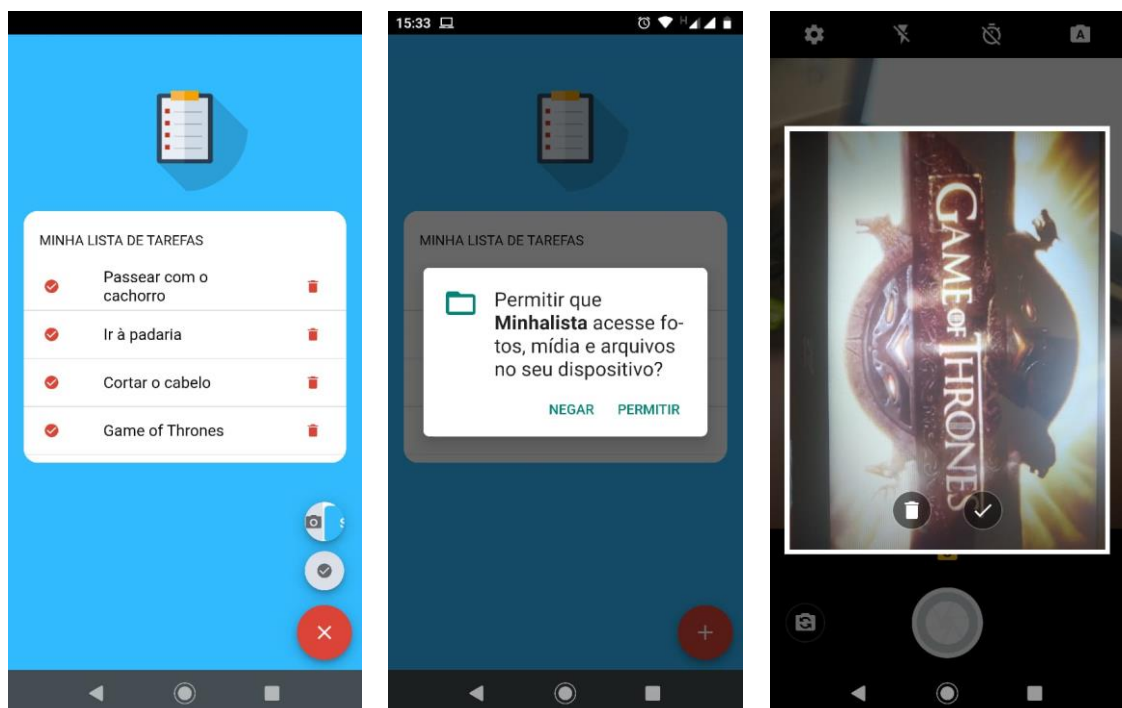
MINHA LISTA DE TAREFAS

Passear com o cachorro

Ir à padaria

Cortar o cabelo

Game of Thrones

15:33

MINHA LISTA DE TAREFAS

Permitir que **Minhalista** acesse fotos, mídia e arquivos no seu dispositivo?

NEGAR PERMITIR

GAME OF THRONES